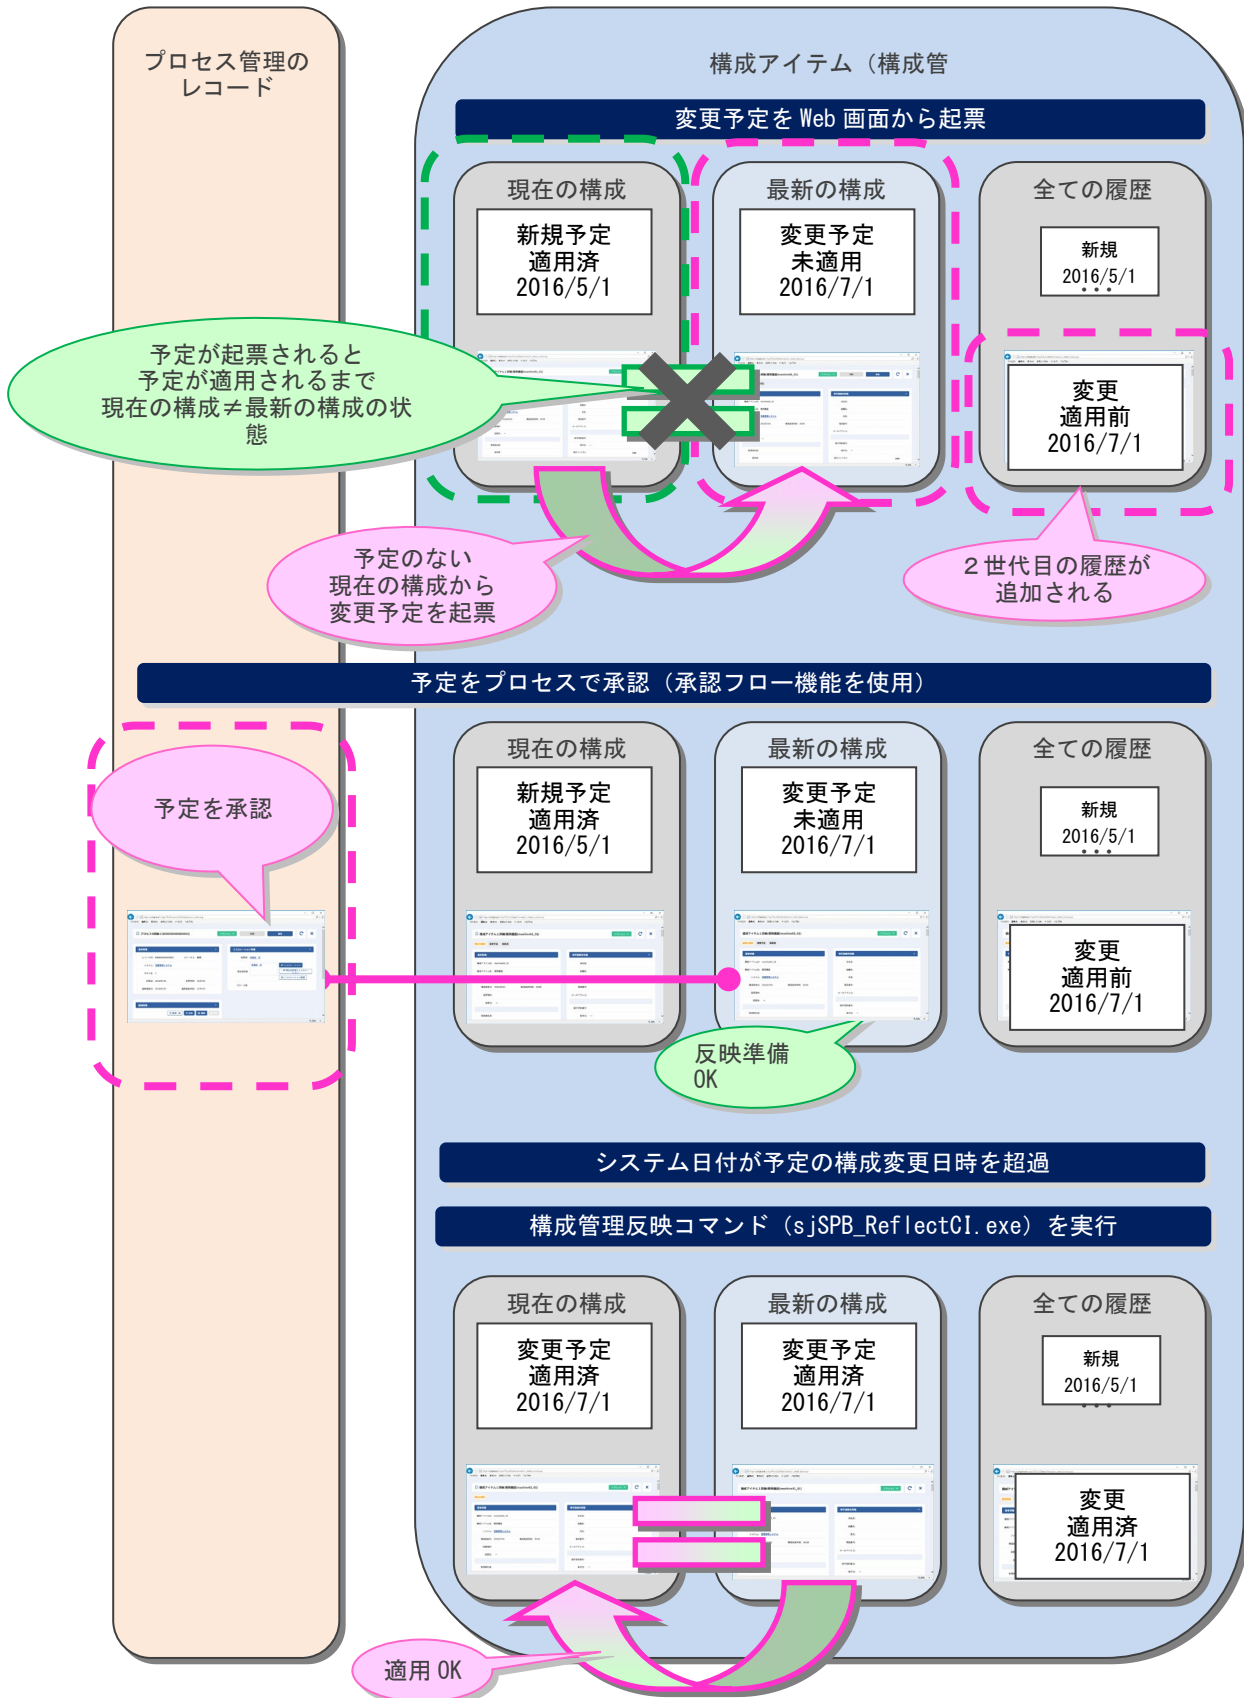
プロセス管理のレコード

構成アイテム（構成管

変更予定を Web 画面から起票

現在の構成

新規予定
適用済
2016/5/1

最新の構成

変更予定
未適用
2016/7/1

全ての履歴

新規
2016/5/1

変更
適用前
2016/7/1

予定が起票されると
予定が適用されるまで
現在の構成≠最新の構成の状態

予定のない
現在の構成から
変更予定を起票

２世代目の履歴が
追加される

予定をプロセスで承認（承認フロー機能を使用）

予定を承認

現在の構成

新規予定
適用済
2016/5/1

最新の構成

変更予定
未適用
2016/7/1

全ての履歴

新規
2016/5/1

変更
適用前
2016/7/1

反映準備
OK

システム日付が予定の構成変更日時を超過

構成管理反映コマンド（sjSPB_ReflectCI.exe）を実行

現在の構成

変更予定
適用済
2016/7/1

最新の構成

変更予定
適用済
2016/7/1

全ての履歴

新規
2016/5/1

変更
適用済
2016/7/1

適用 OK